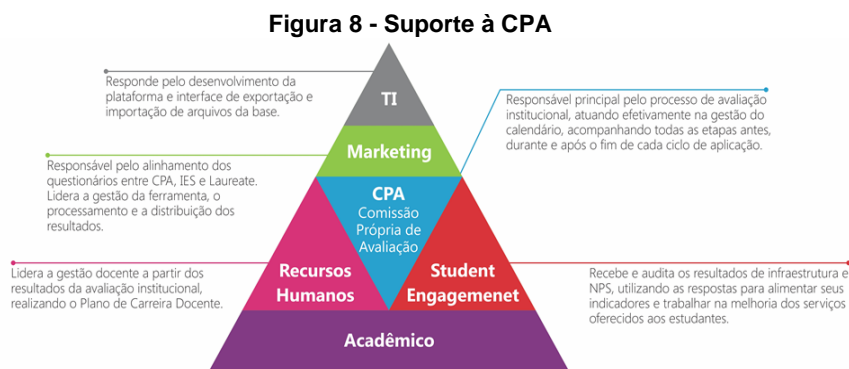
Figura 8 - Suporte à CPA

Responde pelo desenvolvimento da plataforma e interface de exportação e importação de arquivos da base.

TI

Responsável principal pelo processo de avaliação institucional, atuando efetivamente na gestão do calendário, acompanhando todas as etapas antes, durante e após o fim de cada ciclo de aplicação.

Marketing

Responsável pelo alinhamento dos questionários entre CPA, IES e Laureate. Lidera a gestão da ferramenta, o processamento e a distribuição dos resultados.

CPA
Comissão Própria de Avaliação

Lidera a gestão docente a partir dos resultados da avaliação institucional, realizando o Plano de Carreira Docente.

Recursos Humanos

Student Engagemenet

Recebe e audita os resultados de infraestrutura e NPS, utilizando as respostas para alimentar seus indicadores e trabalhar na melhoria dos serviços oferecidos aos estudantes.

Acadêmico